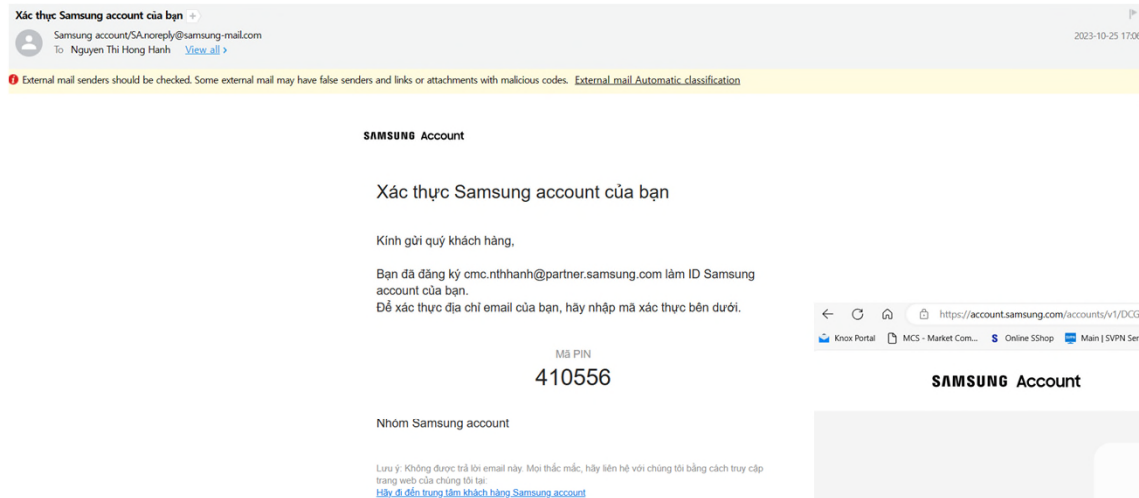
Xác thực Samsung account của bạn +

Samsung account/SA.noreply@samsung-mail.com
To Nguyen Thi Hong Hanh View all >

2023-10-25 17:0

External mail senders should be checked. Some external mail may have false senders and links or attachments with malicious codes. External mail Automatic classification

SAMSUNG Account

Xác thực Samsung account của bạn

Kính gửi quý khách hàng,

Bạn đã đăng ký cmc.nthhanh@partner.samsung.com làm ID Samsung account của bạn.
Để xác thực địa chỉ email của bạn, hãy nhập mã xác thực bên dưới.

Mã PIN
410556

Nhóm Samsung account

Lưu ý: Không được trả lời email này. Mọi thắc mắc, hãy liên hệ với chúng tôi bằng cách truy cập trang web của chúng tôi tại:
Hãy đi đến trung tâm khách hàng Samsung account

https://account.samsung.com/accounts/v1/DCG
Knox Portal MCS - Market Com... Online SShop Main | SVPN Ser

SAMSUNG Account